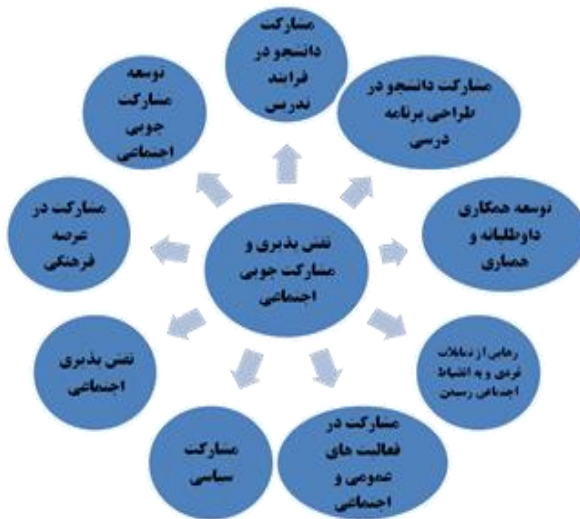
نقش پذیری و مشارکت جویی اجتماعی

مشارکت دانشجو در فرایند تدریس

مشارکت دانشجو در طراحی برنامه درسی

توسعه همکاری داوطلبانه و همیاری

رهایی از تمایلات فردی و به انضباط اجتماعی رسیدن

مشارکت در فعالیت های عمومی و اجتماعی

مشارکت سیاسی

نقش پذیری اجتماعی

مشارکت در عرصه فرهنگی

توسعه مشارکت جویی اجتماعی